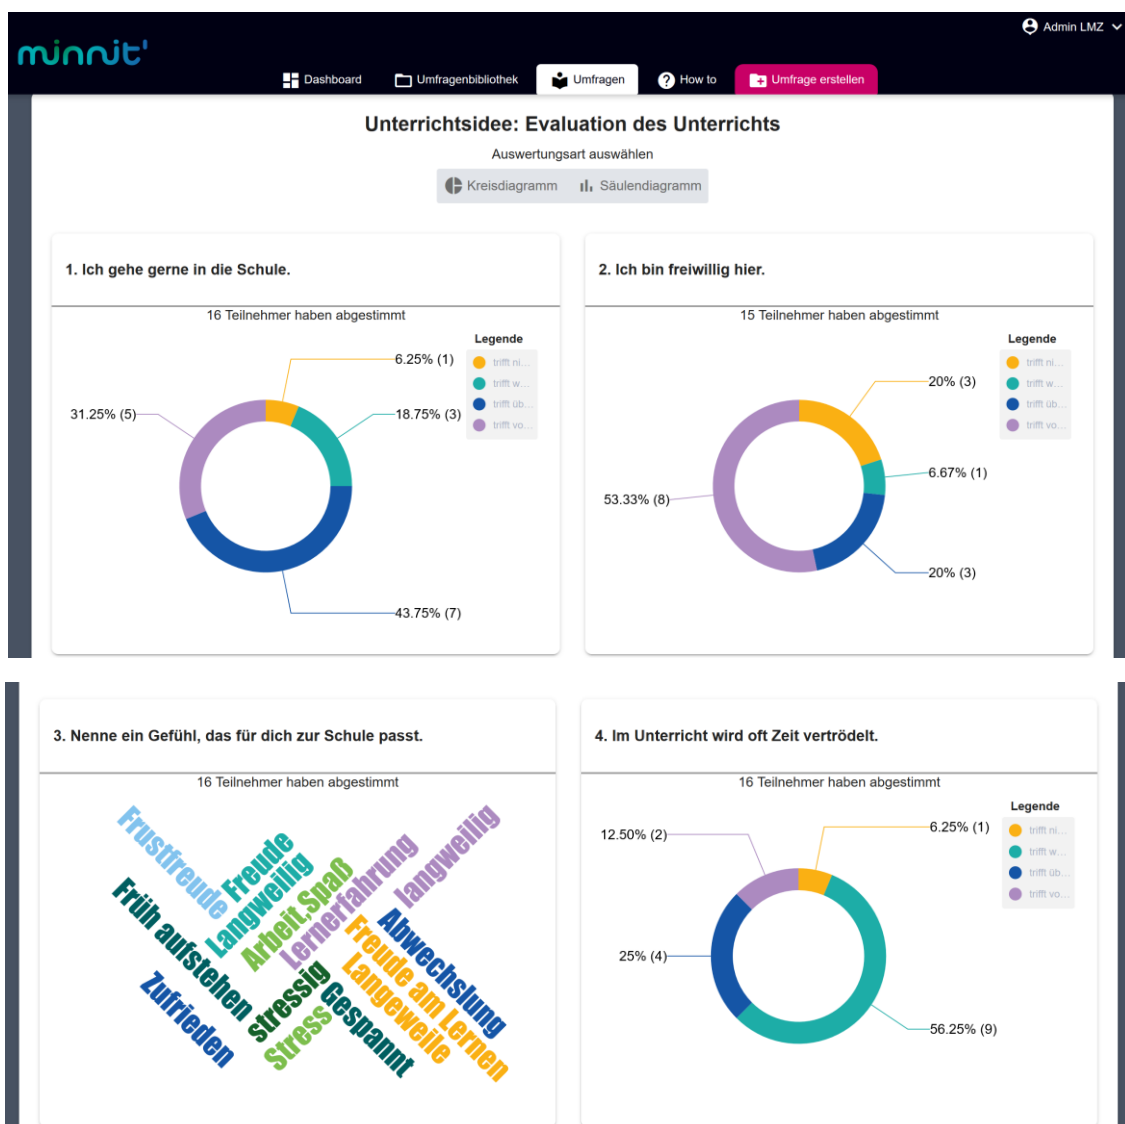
minnit'

Admin LMZ

Dashboard Umfragenbibliothek Umfragen How to Umfrage erstellen

Unterrichtsidee: Evaluation des Unterrichts

Auswertungsart auswählen

Kreisdiagramm Säulendiagramm

1. Ich gehe gerne in die Schule.

16 Teilnehmer haben abgestimmt

Legende
trifft ni...
trifft w...
trifft üb...
trifft vo...

6.25% (1)
18.75% (3)
31.25% (5)
43.75% (7)

2. Ich bin freiwillig hier.

15 Teilnehmer haben abgestimmt

Legende
trifft ni...
trifft w...
trifft üb...
trifft vo...

20% (3)
6.67% (1)
53.33% (8)
20% (3)

3. Nenne ein Gefühl, das für dich zur Schule passt.

16 Teilnehmer haben abgestimmt

Frustfreude Freude Langweilig Arbeit,Spaß Lernerfahrung langweilig Früh aufstehen Zufrieden stressig Stress Gespannt Abwechslung Freude am Lernen Langeweile

4. Im Unterricht wird oft Zeit vertrödelt.

16 Teilnehmer haben abgestimmt

Legende
trifft ni...
trifft w...
trifft üb...
trifft vo...

12.50% (2)
6.25% (1)
25% (4)
56.25% (9)